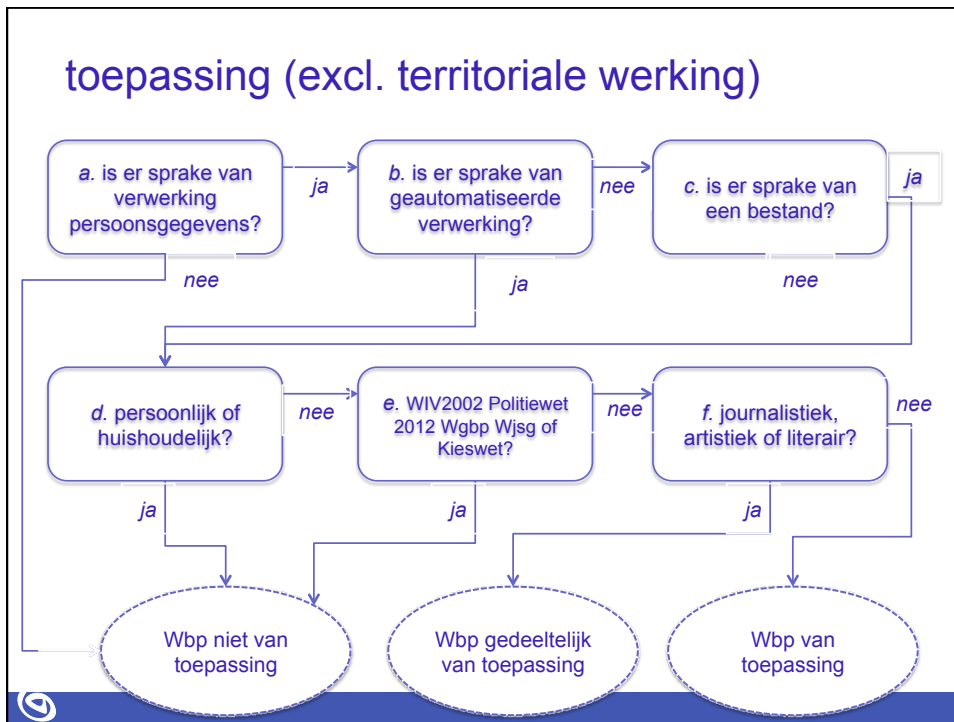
toepassing (excl. territoriale werking)

a. is er sprake van verwerking persoonsgegevens?

ja

b. is er sprake van geautomatiseerde verwerking?

nee

c. is er sprake van een bestand?

ja

nee

ja

nee

d. persoonlijk of huishoudelijk?

nee

e. WIV2002 Politiewet 2012 Wgbp Wjsg of Kieswet?

nee

f. journalistiek, artistiek of literair?

nee

ja

ja

ja

Wbp niet van toepassing

Wbp gedeeltelijk van toepassing

Wbp van toepassing